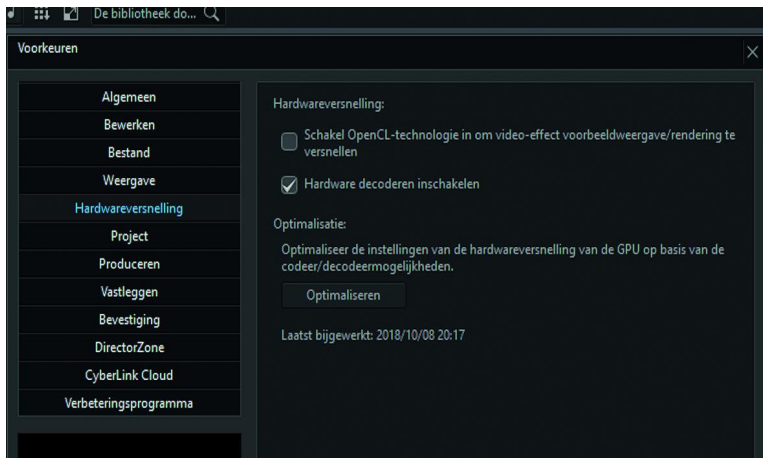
De bibliotheek do...

Voorkeuren

Algemeen
Bewerken
Bestand
Weergave
Hardwareversnelling
Project
Produceren
Vastleggen
Bevestiging
DirectorZone
CyberLink Cloud
Verbeteringsprogramma

Hardwareversnelling:

Schakel OpenCL-technologie in om video-effect voorbeeldweergave/rendering te versnellen

Hardware decoderen inschakelen

Optimalisatie:

Optimaliseer de instellingen van de hardwareversnelling van de GPU op basis van de codeer/decodeermogelijkheden.

Optimaliseren

Laatst bijgewerkt: 2018/10/08 20:17